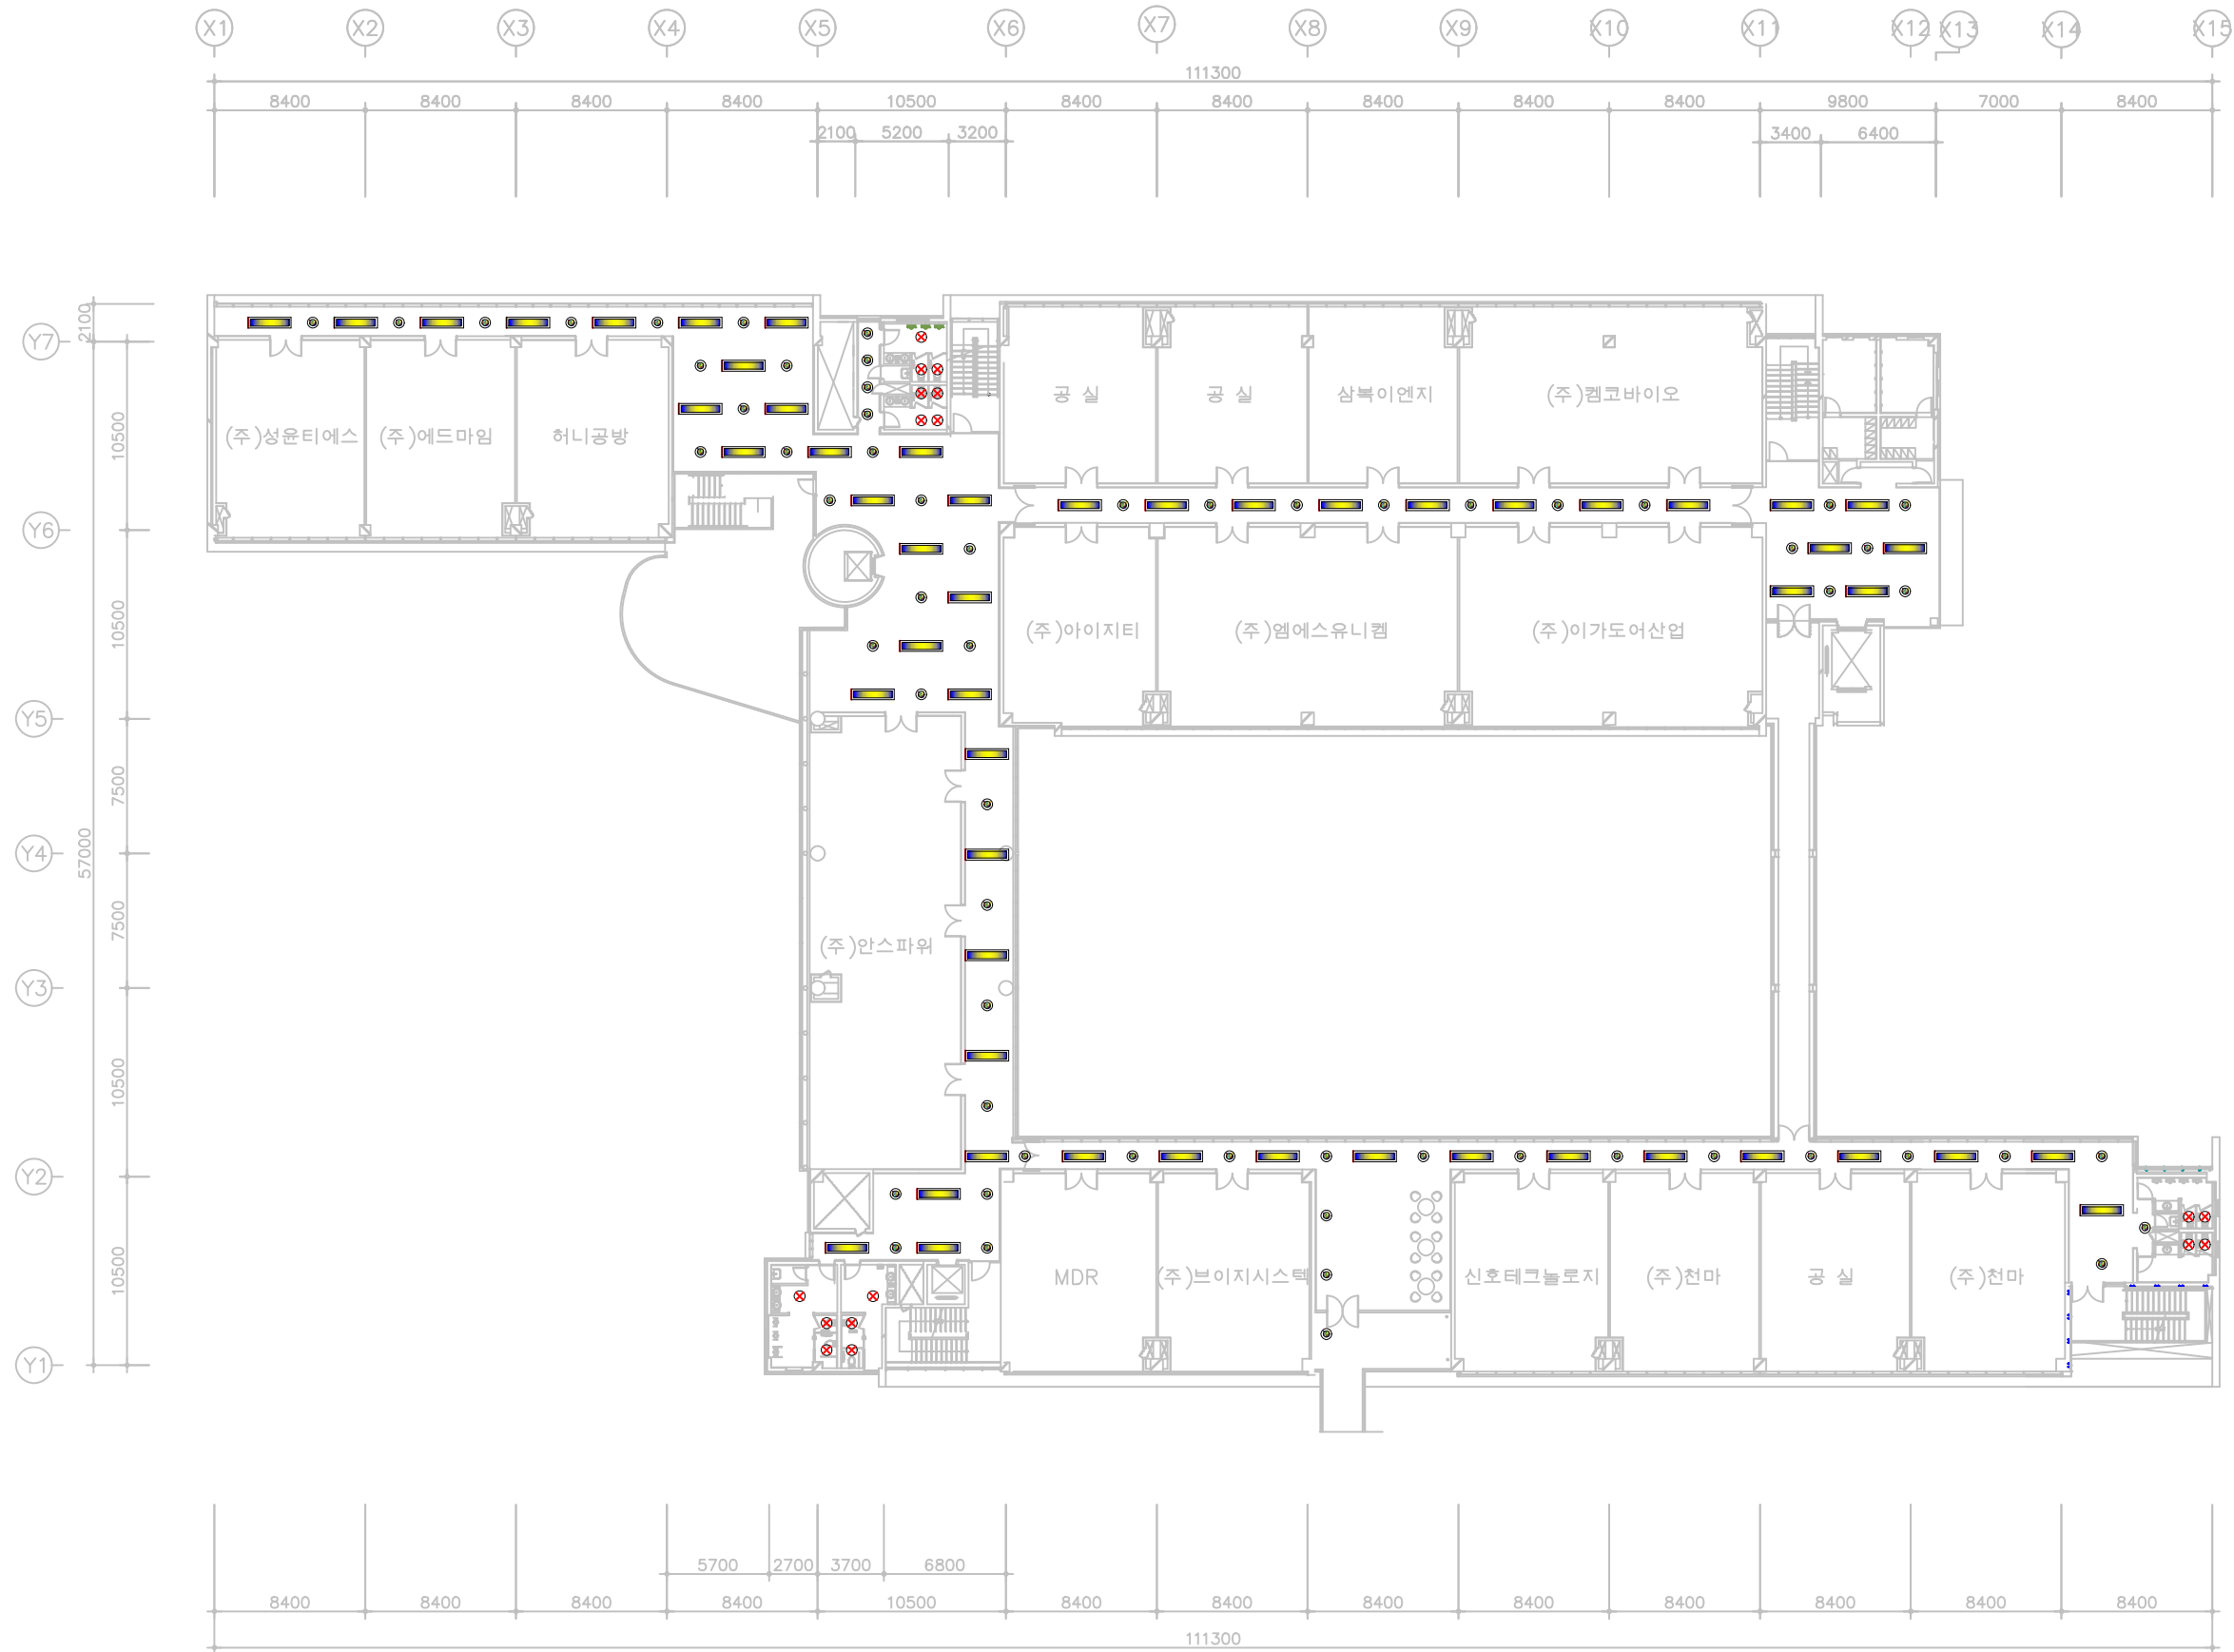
X1 X2 X3 X4 X5 X6 X7 X8 X9 X10 X11 X12 X13 X14 X15

111300

8400 8400 8400 8400 10500 8400 8400 8400 8400 8400 9800 7000 8400

2100 5200 3200 3400 6400

Y7 Y6 Y5 Y4 Y3 Y2 Y1

2100 10500 10500 7500 57000 7500 10500 10500

(주)성윤티에스
(주)에드마임
허니공방
공 실
공 실
삼복이엔지
(주)켐코바이오
(주)아이지티
(주)엠에스유니켐
(주)이가도어산업
(주)안스파워
MDR
(주)브이지시스템
신호테크놀로지
(주)천마
공 실
(주)천마

5700 2700 3700 6800

8400 8400 8400 8400 10500 8400 8400 8400 8400 8400 8400 8400 8400

111300